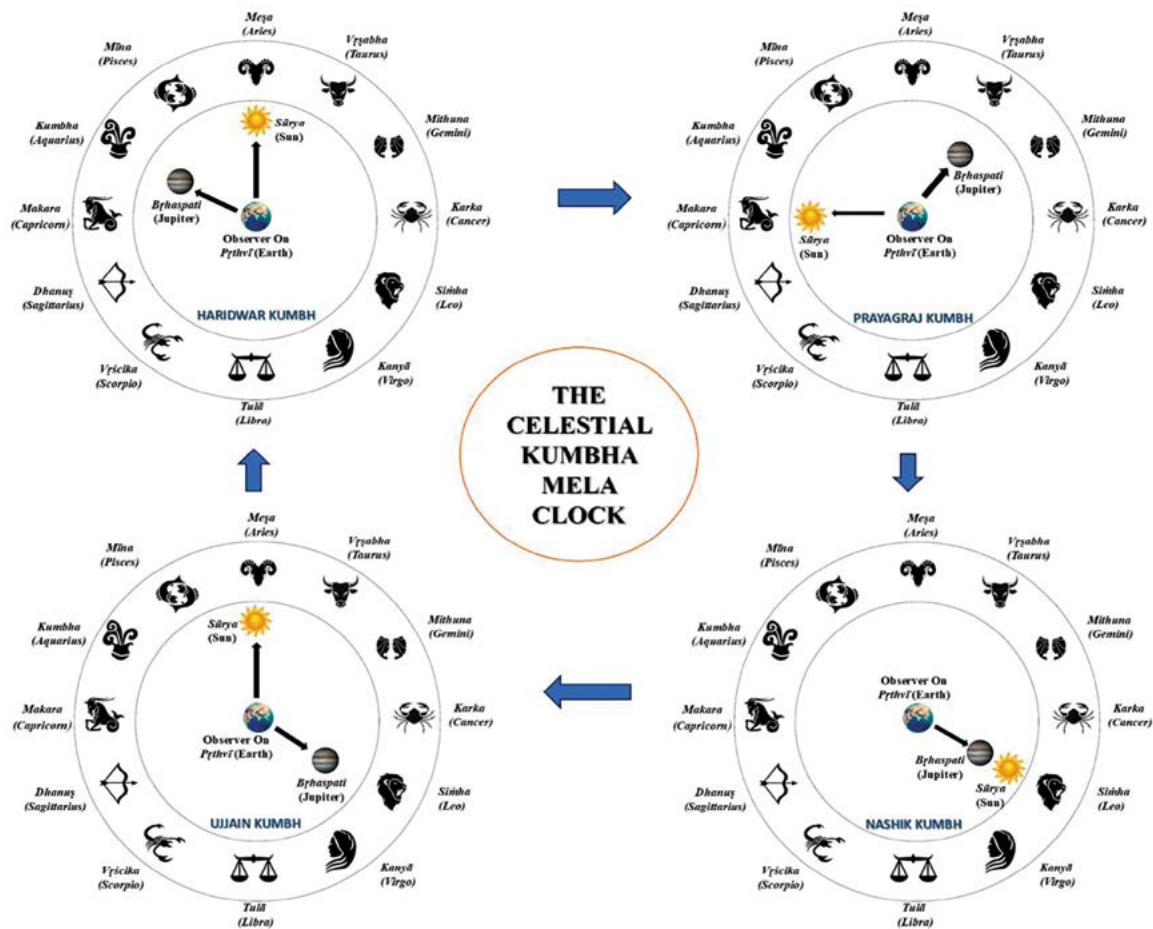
Meṣa
(Aries)
Vṛṣabha
(Taurus)
Mithuna
(Gemini)
Karka
(Cancer)
Siṁha
(Leo)
Kanyā
(Virgo)
Tulā
(Libra)
Vṛścika
(Scorpio)
Dhanuṣ
(Sagittarius)
Makara
(Capricorn)
Kumbha
(Aquarius)
Mīna
(Pisces)
Sūrya
(Sun)
Bṛhaspati
(Jupiter)
Observer On
Pṛthvī (Earth)
HARIDWAR KUMBH

Meṣa
(Aries)
Vṛṣabha
(Taurus)
Mithuna
(Gemini)
Karka
(Cancer)
Siṁha
(Leo)
Kanyā
(Virgo)
Tulā
(Libra)
Vṛścika
(Scorpio)
Dhanuṣ
(Sagittarius)
Makara
(Capricorn)
Kumbha
(Aquarius)
Mīna
(Pisces)
Bṛhaspati
(Jupiter)
Sūrya
(Sun)
Observer On
Pṛthvī (Earth)
PRAYAGRAJ KUMBH

THE CELESTIAL KUMBHA MELA CLOCK

Meṣa
(Aries)
Vṛṣabha
(Taurus)
Mithuna
(Gemini)
Karka
(Cancer)
Siṁha
(Leo)
Kanyā
(Virgo)
Tulā
(Libra)
Vṛścika
(Scorpio)
Dhanuṣ
(Sagittarius)
Makara
(Capricorn)
Kumbha
(Aquarius)
Mīna
(Pisces)
Sūrya
(Sun)
Observer On
Pṛthvī (Earth)
Bṛhaspati
(Jupiter)
UJJAIN KUMBH

Meṣa
(Aries)
Vṛṣabha
(Taurus)
Mithuna
(Gemini)
Karka
(Cancer)
Siṁha
(Leo)
Kanyā
(Virgo)
Tulā
(Libra)
Vṛścika
(Scorpio)
Dhanuṣ
(Sagittarius)
Makara
(Capricorn)
Kumbha
(Aquarius)
Mīna
(Pisces)
Observer On
Pṛthvī (Earth)
Bṛhaspati
(Jupiter)
Sūrya
(Sun)
NASHIK KUMBH